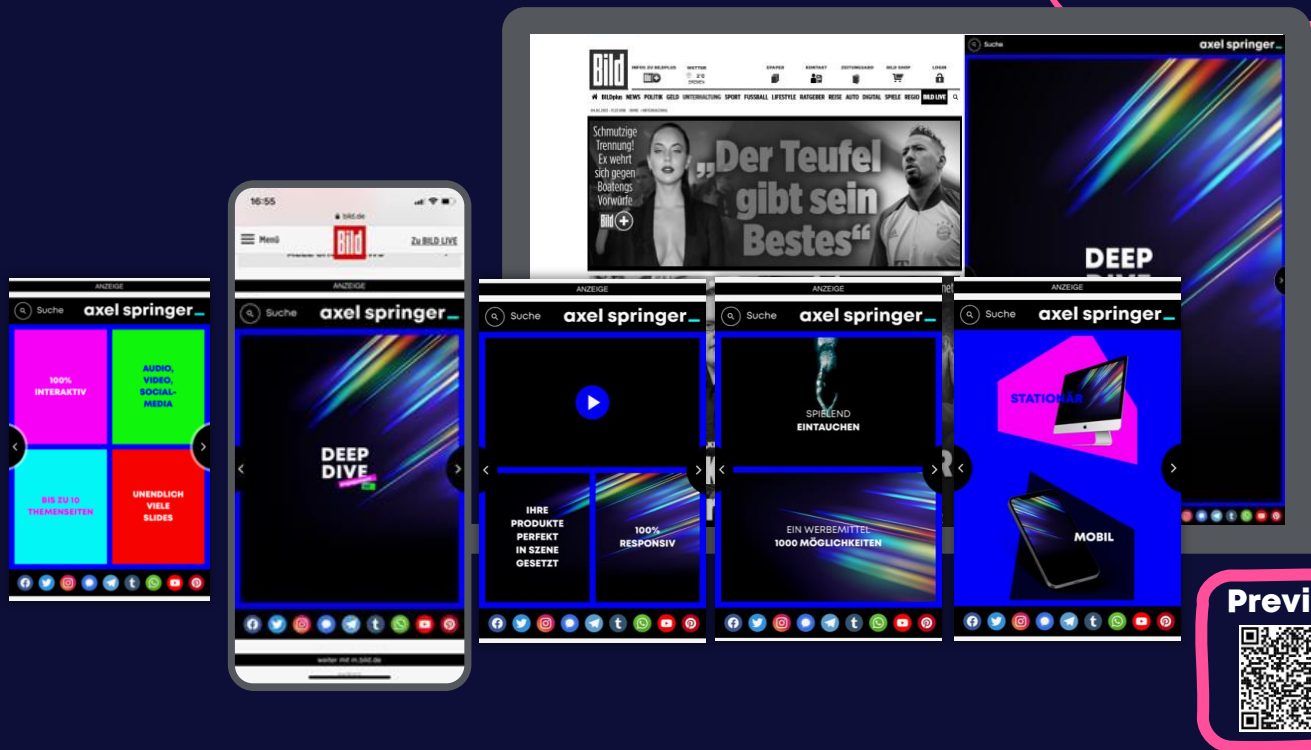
Bild
INFOS ZU BILDPLUS WETTER EPAPER KONTAKT ZEITUNGSABO BILD SHOP LOGIN
BILDplus NEWS POLITIK GELD UNTERHALTUNG SPORT FUSSBALL LIFESTYLE RATGEBER REISE AUTO DIGITAL SPIELE REGIO BILD LIVE

Schmutzige Trennung! Ex wehrt sich gegen Boatengs Vorwürfe
„Der Teufel gibt sein Bestes“

Suche axel springer_
DEEP DIVE

16:55
bild.de
Menü Bild Zu BILD LIVE

ANZEIGE
Suche axel springer_
100% INTERAKTIV
AUDIO, VIDEO, SOCIAL-MEDIA
BIS ZU 10 THEMENSEITEN
UNENDLICH VIELE SLIDES

ANZEIGE
Suche axel springer_
DEEP DIVE
weiter mit m.bild.de

ANZEIGE
Suche axel springer_
IHRE PRODUKTE PERFEKT IN SZENE GESETZT
100% RESPONSIV

ANZEIGE
Suche axel springer_
SPIELEND EINTAUCHEN
EIN WERBEMITTEL 1000 MÖGLICHKEITEN

ANZEIGE
Suche axel springer_
STATIONÄR
MOBIL

Previ